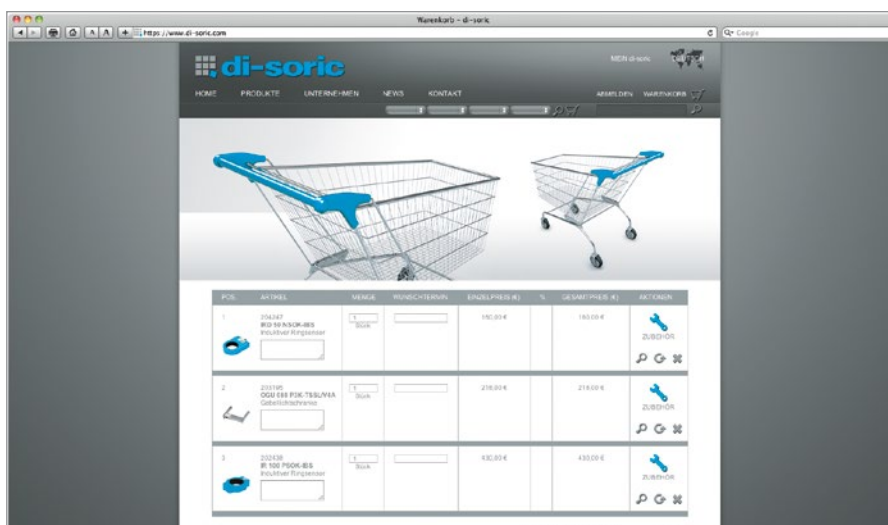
Warenkorb - di-soric

https://www.di-soric.com

Google

di-soric

MEIN di-soric

DEUTSCH

HOME PRODUKTE UNTERNEHMEN NEWS KONTAKT

ANMELDEN WARENKORB

| POS. | ARTIKEL | MENGE | WUNSCHTERMIN | EINZELPREIS (€) | % | GESAMTPREIS (€) | AKTIONEN |
|---|---|---|---|---|---|---|---|
| 1 | 204247 IRD 50 N50K-IBS Induktiver Ringsensor | 1 Stück | | 180,00 € | | 180,00 € | ZUBEHÖR |
| 2 | 203195 OGU 080 P3K-TSSL/Y4A Gabellichtschranke | 1 Stück | | 218,00 € | | 218,00 € | ZUBEHÖR |
| 3 | 202438 IR 100 P50K-IBS Induktiver Ringsensor | 1 Stück | | 430,00 € | | 430,00 € | ZUBEHÖR |